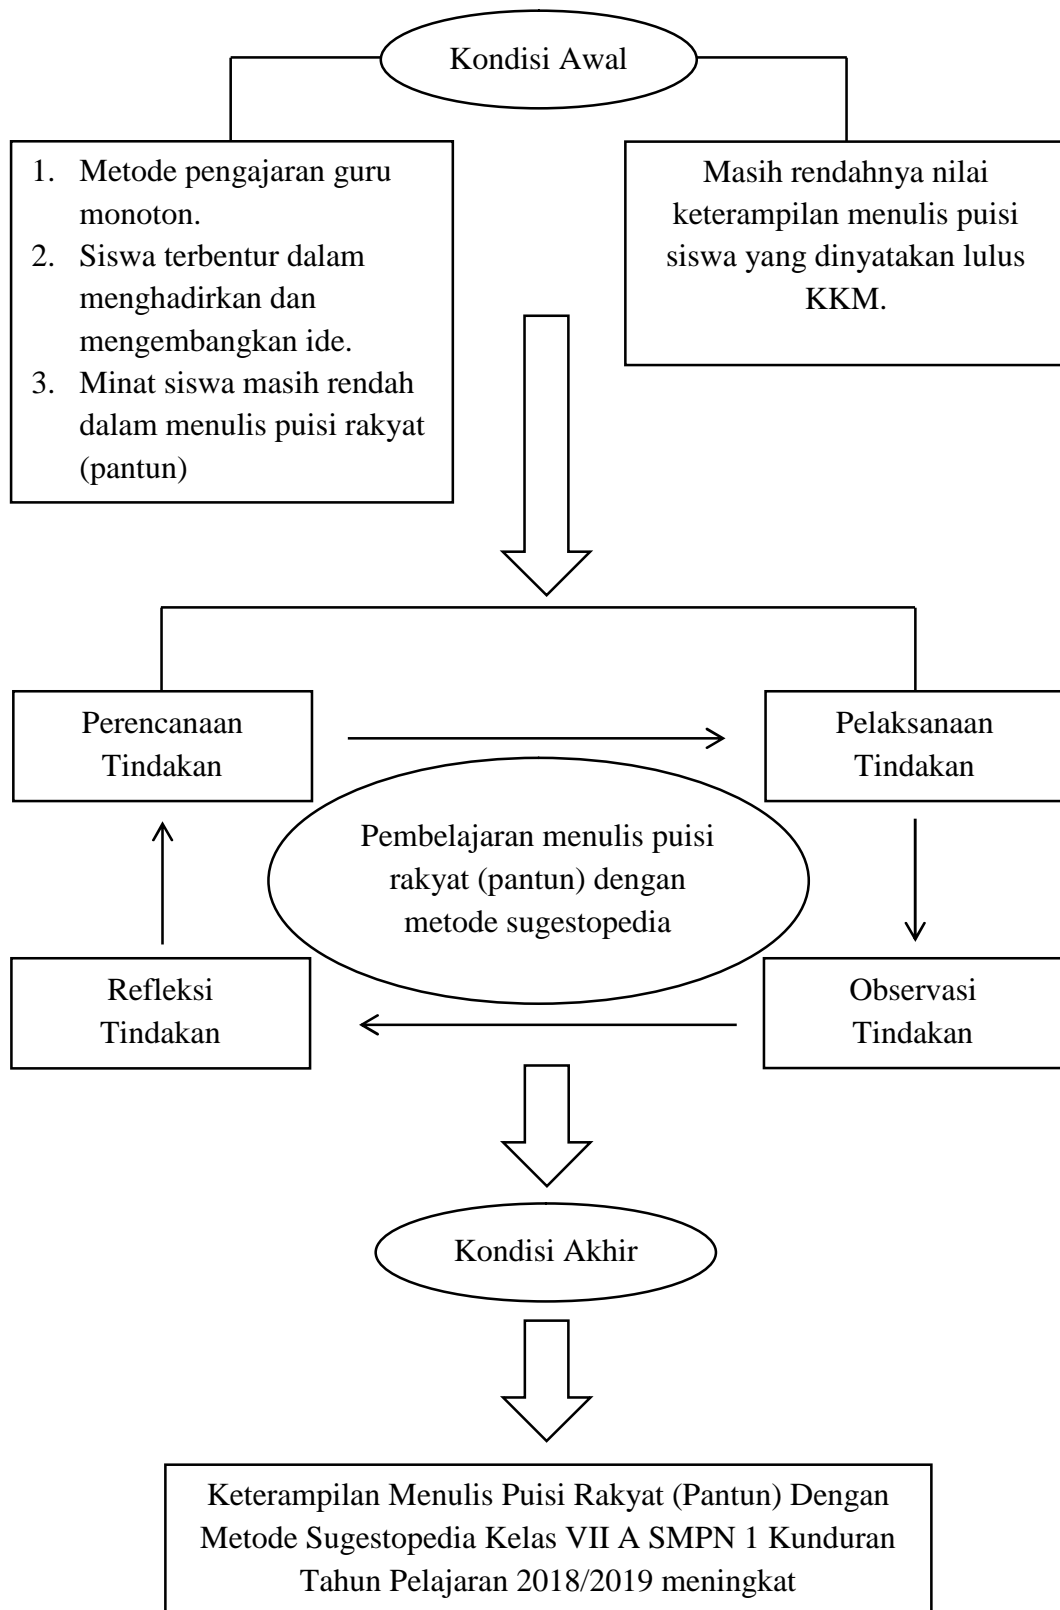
Kondisi Awal

1. Metode pengajaran guru monoton.
2. Siswa terbentur dalam menghadirkan dan mengembangkan ide.
3. Minat siswa masih rendah dalam menulis puisi rakyat (pantun)

Masih rendahnya nilai keterampilan menulis puisi siswa yang dinyatakan lulus KKM.

Perencanaan Tindakan

Pelaksanaan Tindakan

Pembelajaran menulis puisi rakyat (pantun) dengan metode sugestopedia

Refleksi Tindakan

Observasi Tindakan

Kondisi Akhir

Keterampilan Menulis Puisi Rakyat (Pantun) Dengan Metode Sugestopedia Kelas VII A SMPN 1 Kunduran Tahun Pelajaran 2018/2019 meningkat